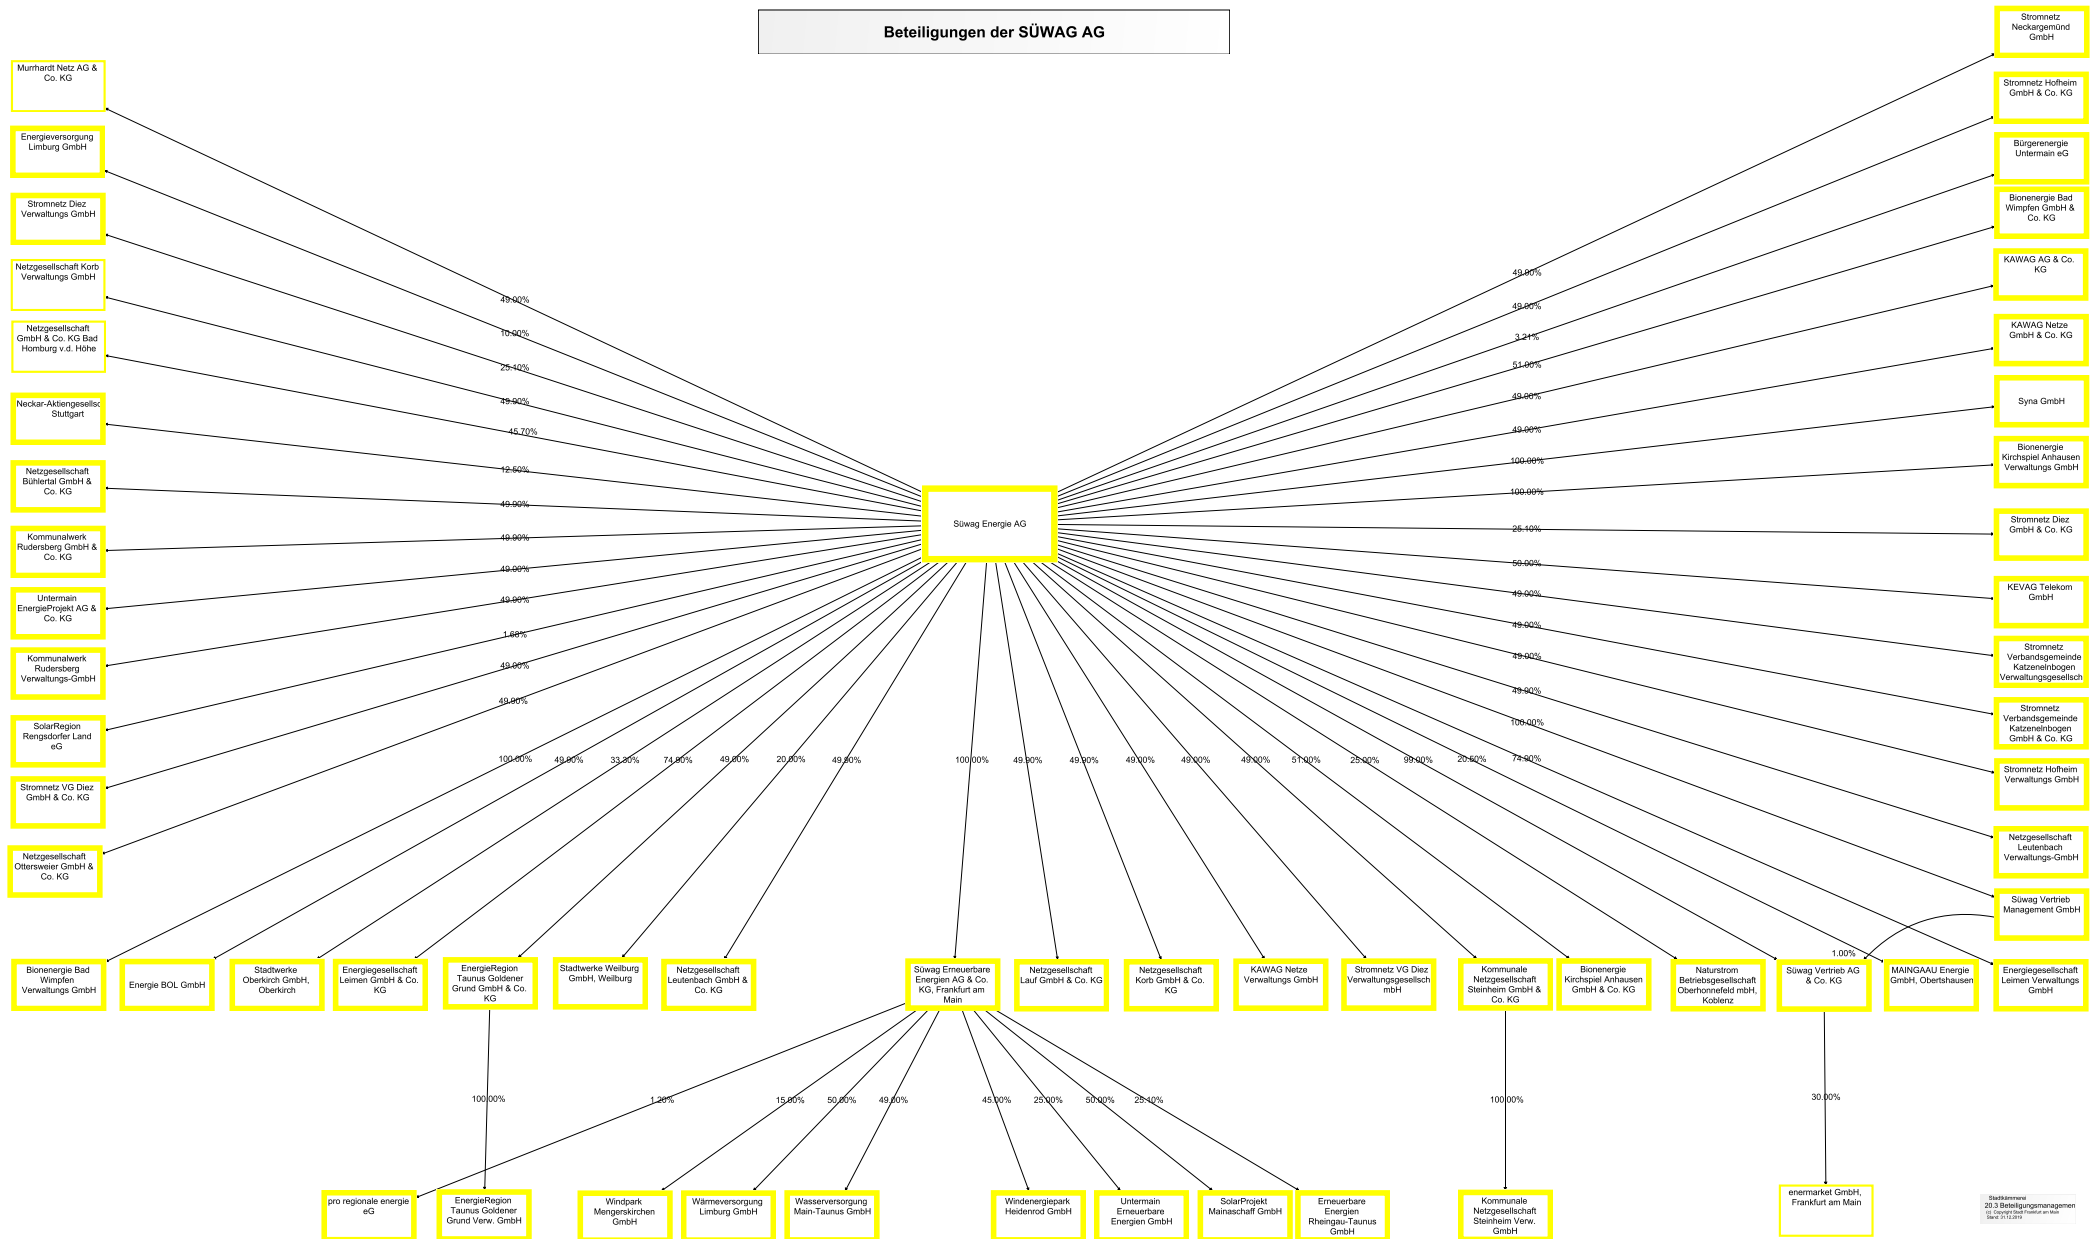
Beteiligungen der SÜWAG AG

Murrhardt Netz AG & Co. KG

Energieversorgung Limburg GmbH

Stromnetz Diez Verwaltungs GmbH

Netzgesellschaft Korb Verwaltungs GmbH

Netzgesellschaft GmbH & Co. KG Bad Homburg v.d. Höhe

Neckar-Aktiengesellsc Stuttgart

Netzgesellschaft Bühlertal GmbH & Co. KG

Kommunalwerk Rudersberg GmbH & Co. KG

Untermain EnergieProjekt AG & Co. KG

Kommunalwerk Rudersberg Verwaltungs-GmbH

SolarRegion Rengsdorfer Land eG

Stromnetz VG Diez GmbH & Co. KG

Netzgesellschaft Ottersweier GmbH & Co. KG

49.00%
10.00%
25.10%
49.90%
45.70%
12.50%
49.90%
49.90%
49.90%
49.90%
1.68%
49.00%
49.90%

Stromnetz Neckargemünd GmbH

Stromnetz Hofheim GmbH & Co. KG

Bürgerenergie Untermain eG

Bionenergie Bad Wimpfen GmbH & Co. KG

KAWAG AG & Co. KG

KAWAG Netze GmbH & Co. KG

Syna GmbH

Bionenergie Kirchspiel Anhausen Verwaltungs GmbH

Stromnetz Diez GmbH & Co. KG

KEVAG Telekom GmbH

Stromnetz Verbandsgemeinde Katzenelnbogen Verwaltungsgesellsch

Stromnetz Verbandsgemeinde Katzenelnbogen GmbH & Co. KG

Stromnetz Hofheim Verwaltungs GmbH

Netzgesellschaft Leutenbach Verwaltungs-GmbH

Süwag Vertrieb Management GmbH

49.00%
49.00%
3.21%
51.00%
49.00%
49.00%
100.00%
100.00%
25.10%
50.00%
49.00%
49.00%
49.00%
49.90%
100.00%
74.90%

Süwag Energie AG

100.00% 49.90% 33.30% 74.90% 49.00% 20.00% 49.90% 100.00% 49.90% 49.90% 49.00% 49.00% 49.00% 51.00% 25.00% 99.00% 20.60%

Bionenergie Bad Wimpfen Verwaltungs GmbH

Energie BOL GmbH

Stadtwerke Oberkirch GmbH, Oberkirch

Energiegesellschaft Leimen GmbH & Co. KG

EnergieRegion Taunus Goldener Grund GmbH & Co. KG

Stadtwerke Weilburg GmbH, Weilburg

Netzgesellschaft Leutenbach GmbH & Co. KG

Süwag Erneuerbare Energien AG & Co. KG, Frankfurt am Main

Netzgesellschaft Lauf GmbH & Co. KG

Netzgesellschaft Korb GmbH & Co. KG

KAWAG Netze Verwaltungs GmbH

Stromnetz VG Diez Verwaltungsgesellsch mbH

Kommunale Netzgesellschaft Steinheim GmbH & Co. KG

Bionenergie Kirchspiel Anhausen GmbH & Co. KG

Naturstrom Betriebsgesellschaft Oberhonnefeld mbH, Koblenz

1.00%

Süwag Vertrieb AG & Co. KG

MAINGAAU Energie GmbH, Obertshausen

Energiegesellschaft Leimen Verwaltungs GmbH

100.00% 1.20% 15.00% 50.00% 49.00% 45.00% 25.00% 50.00% 25.10% 100.00% 30.00%

pro regionale energie eG

EnergieRegion Taunus Goldener Grund Verw. GmbH

Windpark Mengerskirchen GmbH

Wärmeversorgung Limburg GmbH

Wasserversorgung Main-Taunus GmbH

Windenergiepark Heidenrod GmbH

Untermain Erneuerbare Energien GmbH

SolarProjekt Mainaschaff GmbH

Erneuerbare Energien Rheingau-Taunus GmbH

Kommunale Netzgesellschaft Steinheim Verw. GmbH

enermarket GmbH, Frankfurt am Main

Stadtkämmerei
20.3 Beteiligungsmanagemen
(c) Copyright Stadt Frankfurt am Main
Stand: 31.12.2010